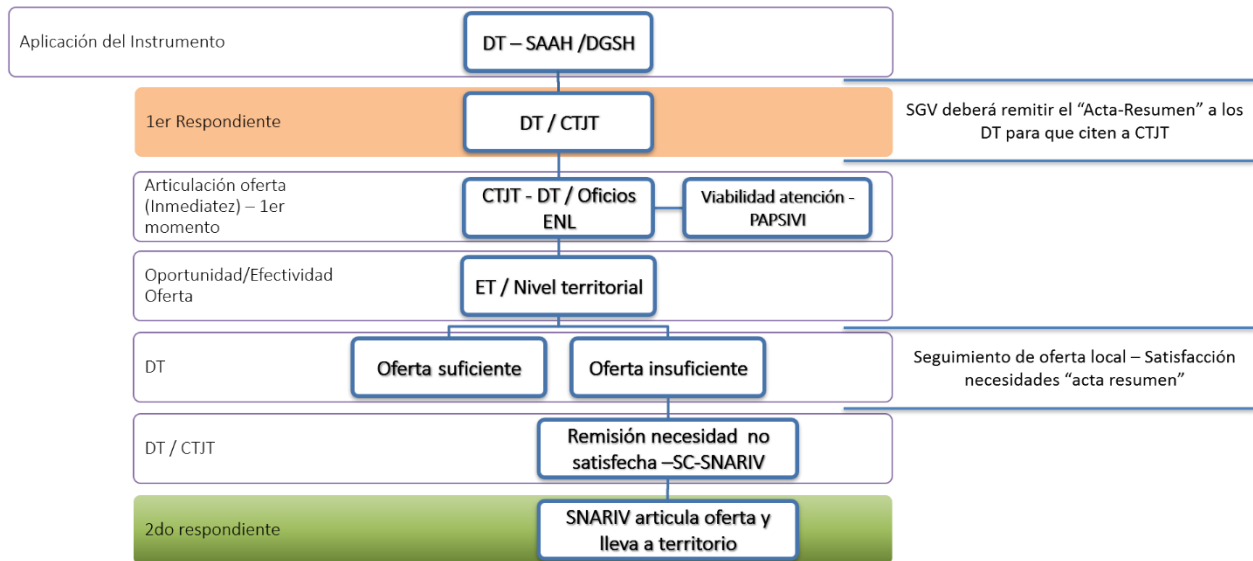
Aplicación del Instrumento

DT – SAAH /DGSH

1er Respondiente

DT / CTJT

SGV deberá remitir el “Acta-Resumen” a los DT para que citen a CTJT

Articulación oferta (Inmediatez) – 1er momento

CTJT - DT / Oficios ENL

Viabilidad atención - PAPSIVI

Oportunidad/Efectividad Oferta

ET / Nivel territorial

DT

Oferta suficiente

Oferta insuficiente

Seguimiento de oferta local – Satisfacción necesidades “acta resumen”

DT / CTJT

Remisión necesidad no satisfecha –SC-SNARIV

2do respondiente

SNARIV articula oferta y lleva a territorio